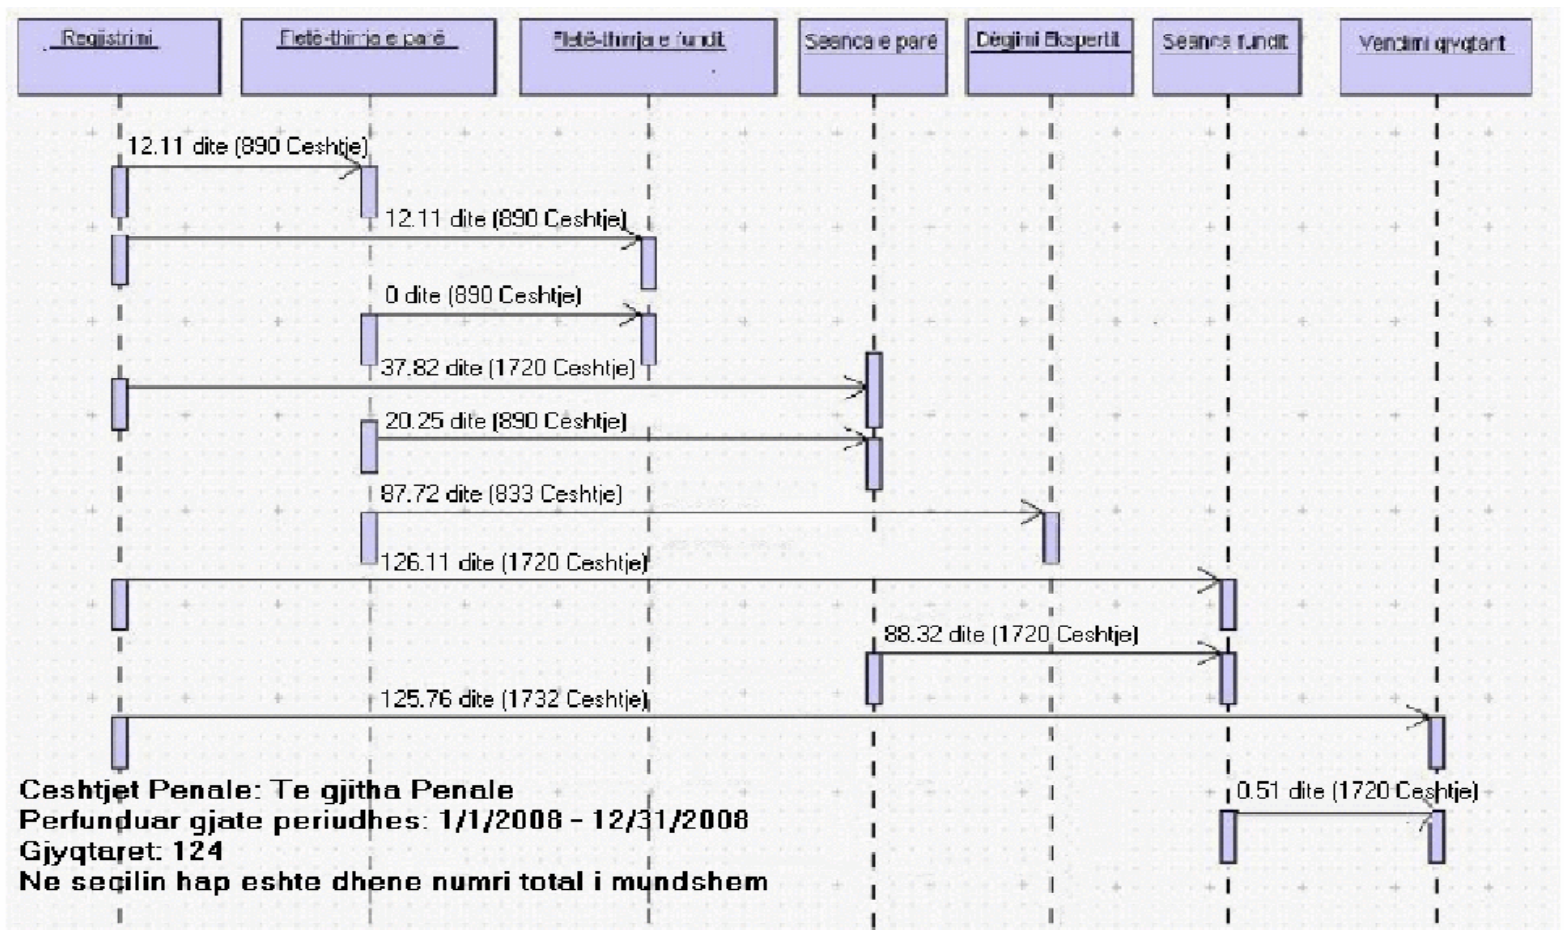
Regjistrimi
Fletë-thirrja e parë
Fletë-thirrja e fundit
Seanca e parë
Dëgjimi Ekspertit
Seanca fundit
Vendimi gjyqtarit

12.11 dite (890 Ceshtje)
12.11 dite (890 Ceshtje)
0 dite (890 Ceshtje)
37.82 dite (1720 Ceshtje)
20.25 dite (890 Ceshtje)
87.72 dite (833 Ceshtje)
126.11 dite (1720 Ceshtje)
88.32 dite (1720 Ceshtje)
125.76 dite (1732 Ceshtje)
0.51 dite (1720 Ceshtje)

Ceshtjet Penale: Te gjitha Penale
Perfunduar gjate periudhes: 1/1/2008 - 12/31/2008
Gjyqtaret: 124
Ne secilin hap eshte dhene numri total i mundshem